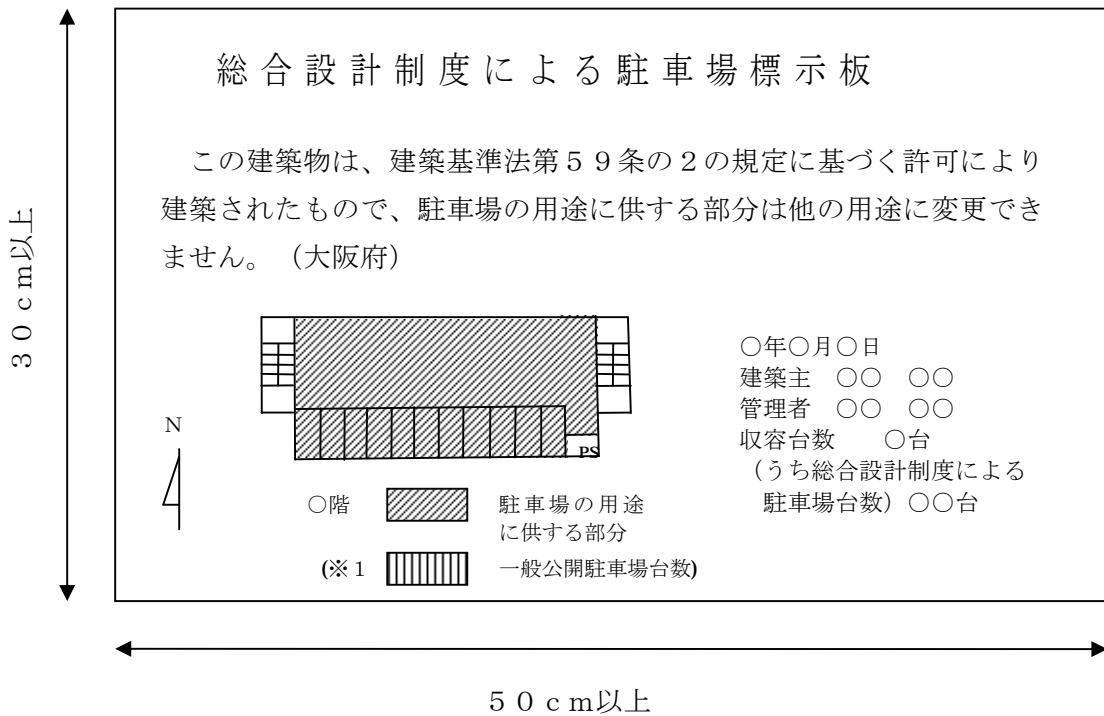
30cm以上

総合設計制度による駐車場標示板

この建築物は、建築基準法第59条の2の規定に基づく許可により建築されたもので、駐車場の用途に供する部分は他の用途に変更できません。（大阪府）

PS

N

○階　駐車場の用途に供する部分

(※1　一般公開駐車場台数)

○年○月○日
建築主　○○　○○
管理者　○○　○○
収容台数　○台
（うち総合設計制度による駐車場台数）○○台

50cm以上